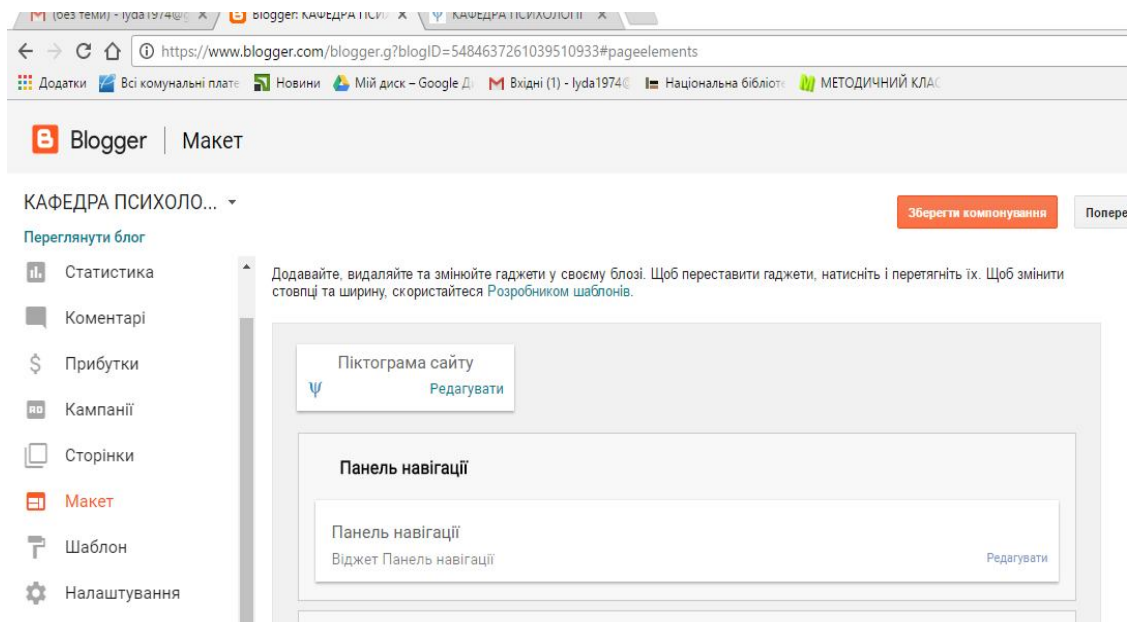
(без теми) - lyda1974@ | Blogger: КАФЕДРА ПСИХ | КАФЕДРА ПСИХОЛОГІЇ

https://www.blogger.com/blogger.g?blogID=5484637261039510933#pageelements

Додатки | Всі комунальні плате | Новини | Мій диск – Google Д | Вхідні (1) - lyda1974@ | Національна бібліоте | МЕТОДИЧНИЙ КЛАС

Blogger | Макет

КАФЕДРА ПСИХОЛО...

Переглянути блог

Статистика

Коментарі

Прибутки

Кампанії

Сторінки

Макет

Шаблон

Налаштування

Зберегти компонування

Попере

Додавайте, видаляйте та змінюйте гаджети у своєму блозі. Щоб переставити гаджети, натисніть і перетягніть їх. Щоб змінити стовпці та ширину, скористайтеся Розробником шаблонів.

Піктограма сайту

Редагувати

Панель навігації

Панель навігації

Віджет Панель навігації

Редагувати